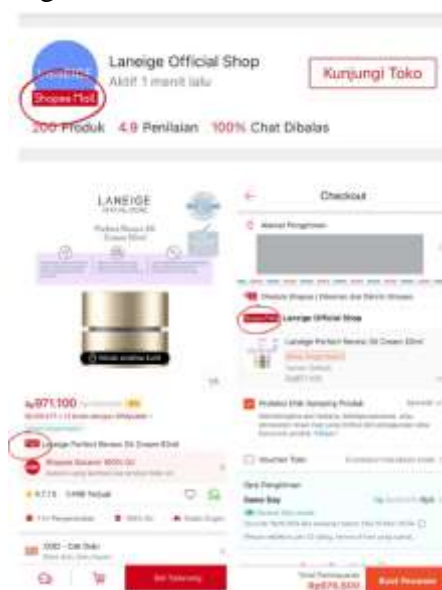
Laneige Official Shop
Aktif 1 menit lalu
Kunjungi Toko
Shopee Mall
200 Produk 4.9 Penilaian 100% Chat Dibalas

LANEIGE
Perfect Renew 3X Cream 50ml
Rp971.100
Laneige Perfect Renew 3X Cream 50ml
4.8/7.8 1498 Terjual
COD - Cek Dulu
Beli Sekarang

Checkout
Alamat Pengiriman
Laneige Official Shop
Laneige Perfect Renew 3X Cream 50ml
Proteksi Klik Sampling Produk
Voucher Toko
Opsi Pengiriman
Same Day
Total Pembayaran
Rp976.600
Buat Pesanan